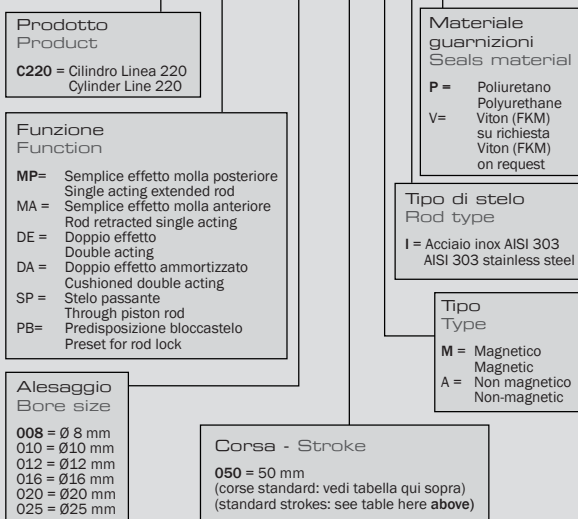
Prodotto
Product

C220 = Cilindro Linea 220
Cylinder Line 220

Funzione
Function

MP= Semplice effetto molla posteriore
Single acting extended rod
MA = Semplice effetto molla anteriore
Rod retracted single acting
DE = Doppio effetto
Double acting
DA = Doppio effetto ammortizzato
Cushioned double acting
SP = Stelo passante
Through piston rod
PB= Predisposizione bloccastelo
Preset for rod lock

Alesaggio
Bore size

008 = Ø 8 mm
010 = Ø10 mm
012 = Ø12 mm
016 = Ø16 mm
020 = Ø20 mm
025 = Ø25 mm

Corsa - Stroke

050 = 50 mm
(corse standard: vedi tabella qui sopra)
(standard strokes: see table here above)

Materiale guarnizioni
Seals material

P = Poliuretano
Polyurethane
V= Viton (FKM) su richiesta
Viton (FKM) on request

Tipo di stelo
Rod type

I = Acciaio inox AISI 303
AISI 303 stainless steel

Tipo
Type

M = Magnetico
Magnetic
A = Non magnetico
Non-magnetic